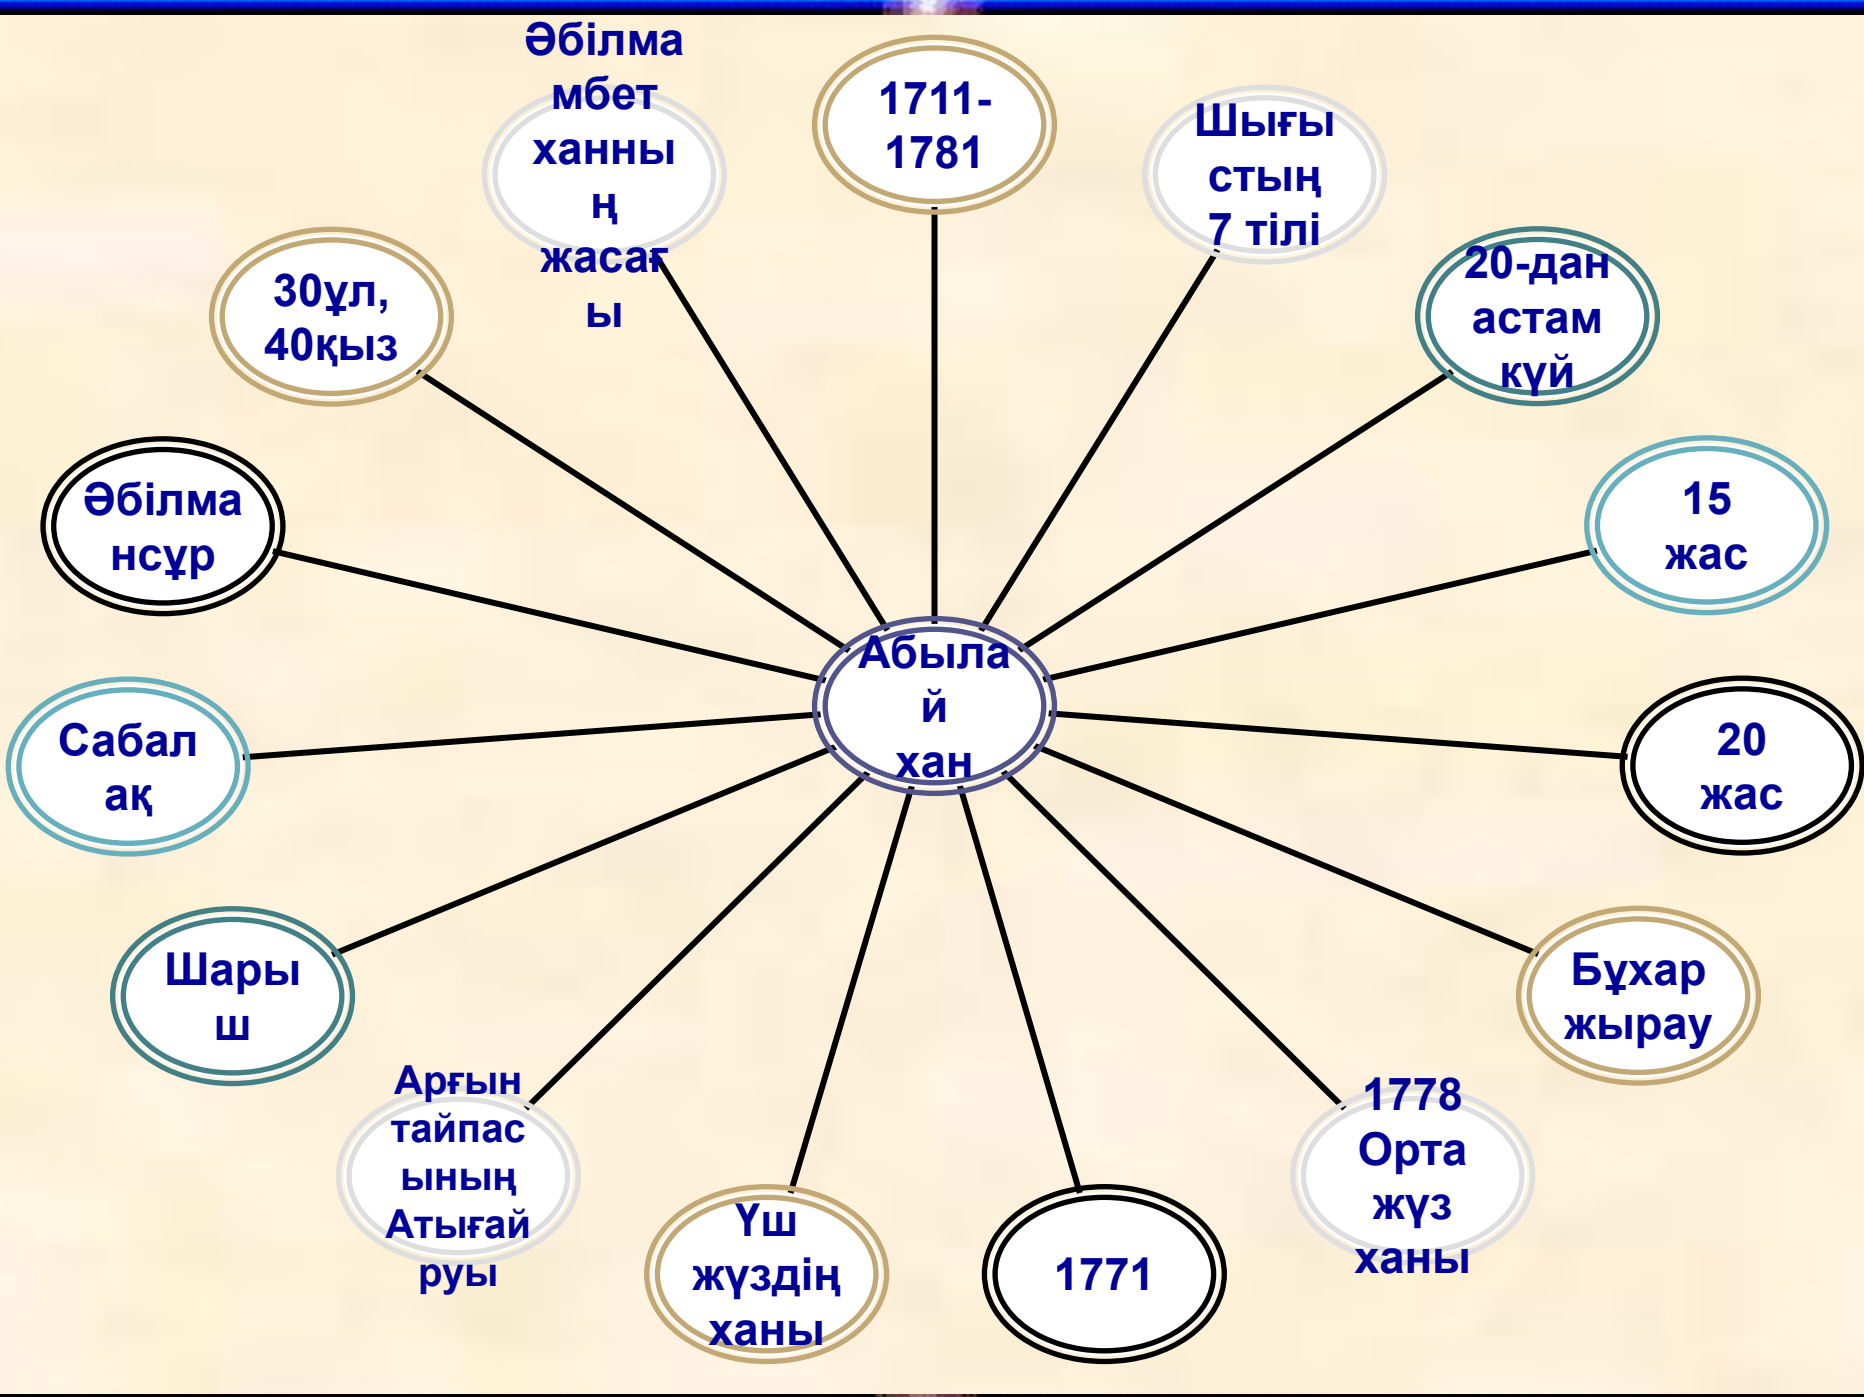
Абылай хан

1711-1781

Шығыстың 7 тілі

20-дан астам күй

15 жас

20 жас

Бұхар жырау

1778 Орта жүз ханы

1771

Үш жүздің ханы

Арғын тайпасының Атығай руы

Шарыш

Сабалақ

Әбілмансұр

30ұл, 40қыз

Әбілмамбет ханның жасағы